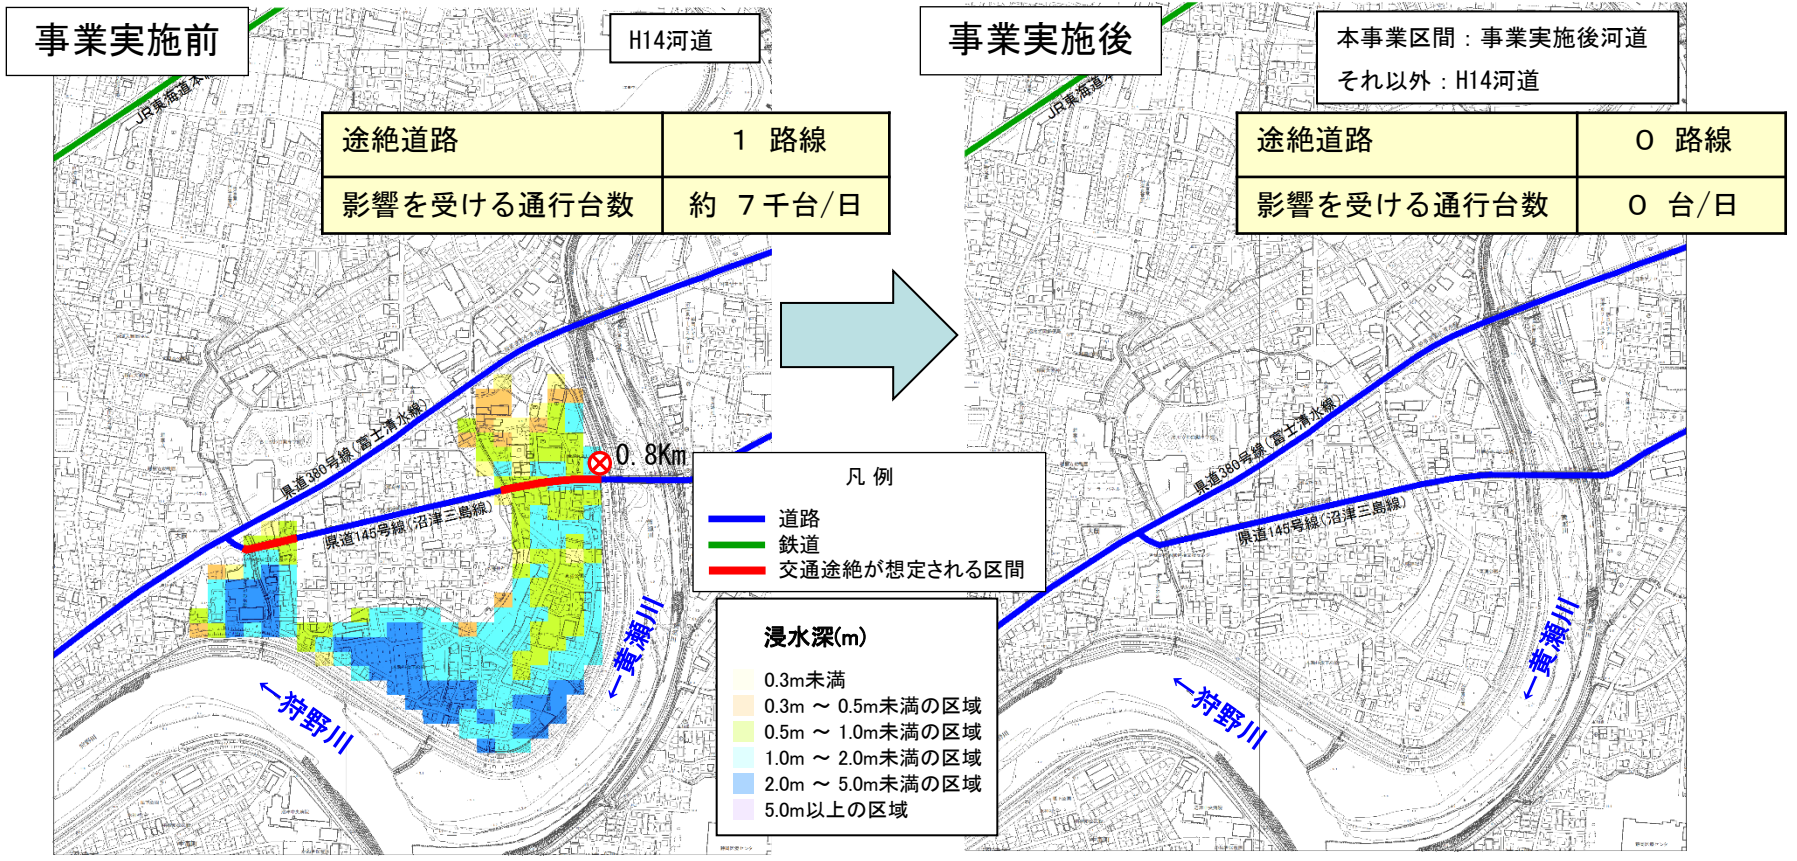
事業実施前

H14河道

JR東海道本線

| 途絶道路 | 1 路線 |
|---|---|
| 影響を受ける通行台数 | 約 7千台/日 |

県道380号線（富士清水線）

0.8Km

県道145号線（沼津三島線）

←狩野川

←黄瀬川

凡 例
道路
鉄道
交通途絶が想定される区間

浸水深(m)
0.3m未満
0.3m ～ 0.5m未満の区域
0.5m ～ 1.0m未満の区域
1.0m ～ 2.0m未満の区域
2.0m ～ 5.0m未満の区域
5.0m以上の区域

事業実施後

本事業区間：事業実施後河道
それ以外：H14河道

JR東海道本線

| 途絶道路 | 0 路線 |
|---|---|
| 影響を受ける通行台数 | 0 台/日 |

県道380号線（富士清水線）

県道145号線（沼津三島線）

←狩野川

←黄瀬川